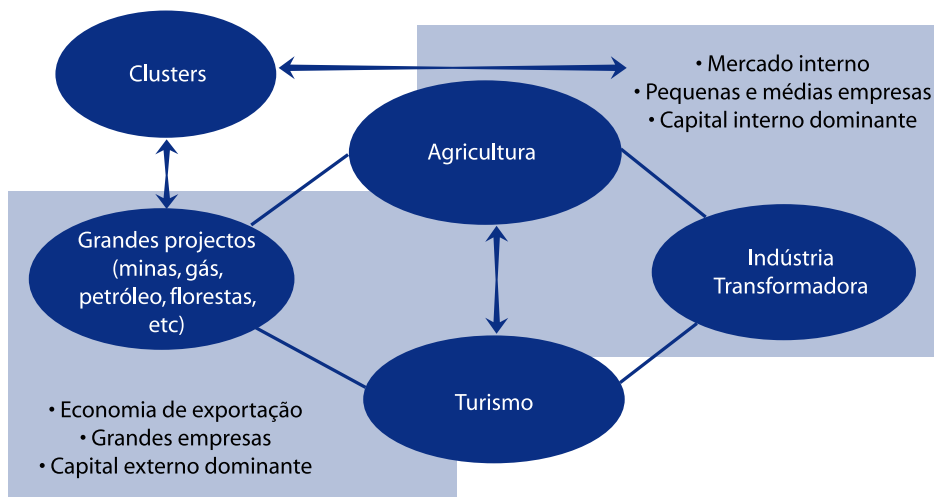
Clusters

• Mercado interno
• Pequenas e médias empresas
• Capital interno dominante

Agricultura

Grandes projectos (minas, gás, petróleo, florestas, etc)

Indústria Transformadora

Turismo

• Economia de exportação
• Grandes empresas
• Capital externo dominante